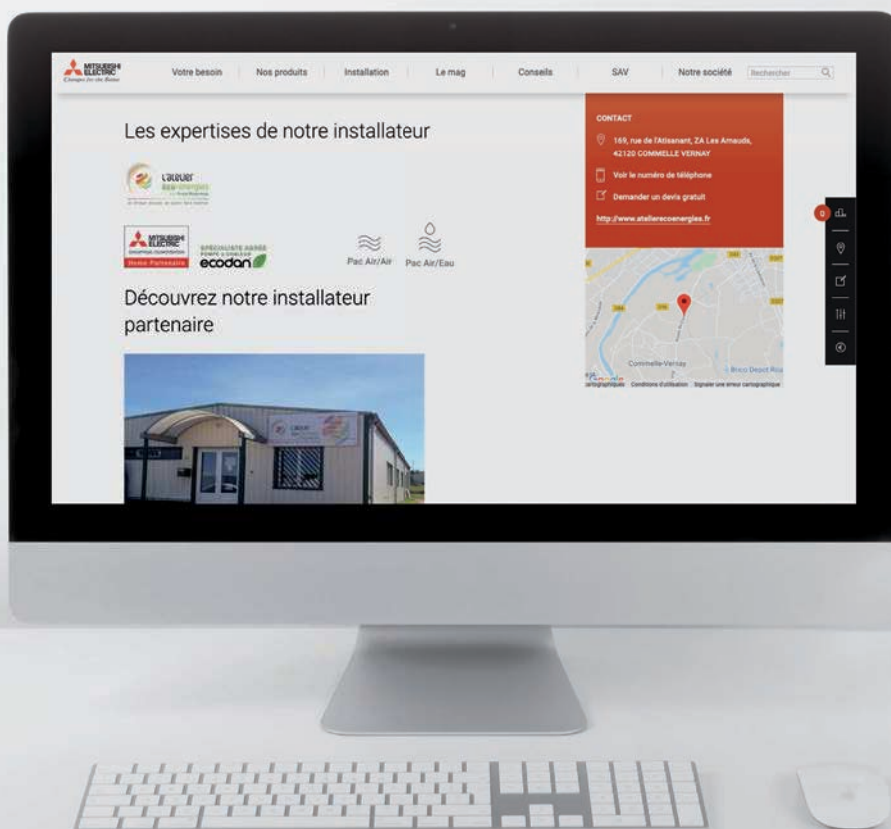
MITSUBISHI ELECTRIC Changes for the Better

Votre besoin | Nos produits | Installation | Le mag | Conseils | SAV | Notre société | Rechercher

Les expertises de notre installateur

L'atelier éco-énergies

MITSUBISHI ELECTRIC Home Partenaire

SPÉCIALISTE AGRÉÉ POMPE À CHALEUR ecodan

Pac Air/Air Pac Air/Eau

Découvrez notre installateur partenaire

CONTACT

169, rue de l'Atisanant, ZA Les Amaude, 42120 COMMELLE VERNAY

Voir le numéro de téléphone

Demander un devis gratuit

http://www.atelierecoenergies.fr

Commelle-Vernay

Brico Depot Roa

Google

Conditions d'utilisation Signaler une erreur cartographique

0